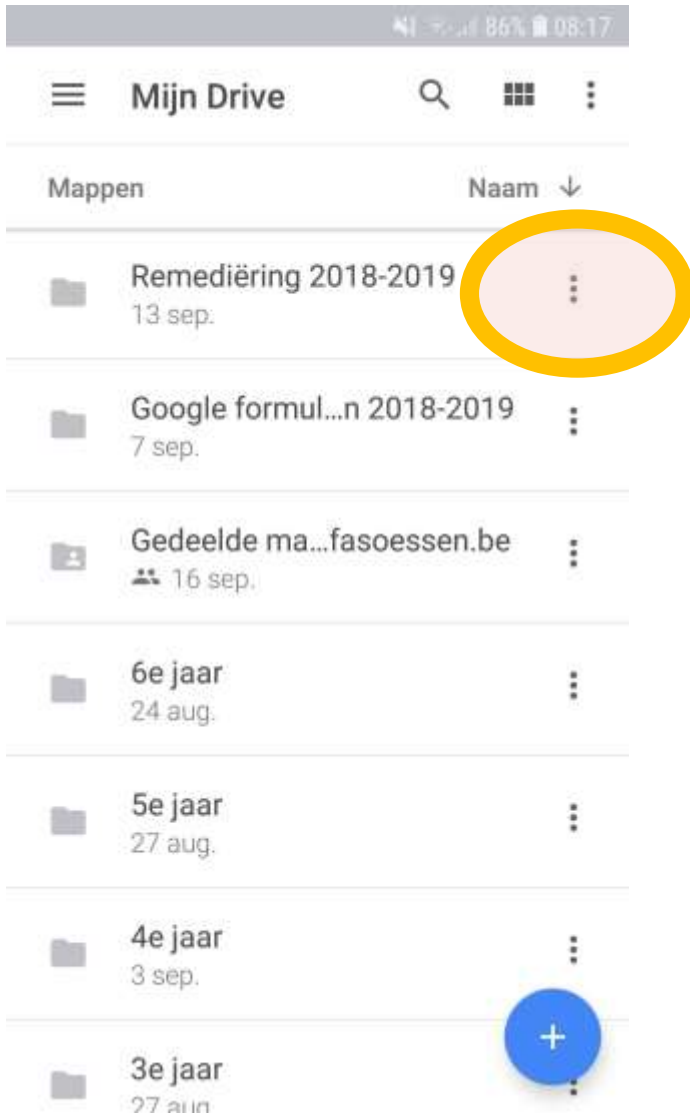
86% 08:17

Mijn Drive

Mappen

Naam ↓

Remediëring 2018-2019
13 sep.

Google formul...n 2018-2019
7 sep.

Gedeelde ma...fasoessen.be
16 sep.

6e jaar
24 aug.

5e jaar
27 aug.

4e jaar
3 sep.

3e jaar
27 aug.

+